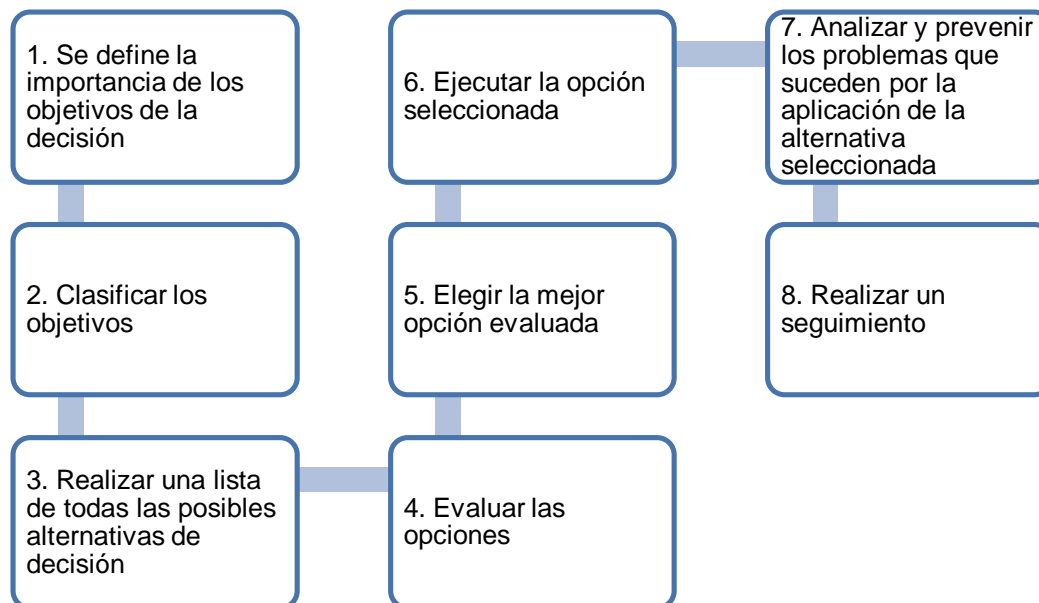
1. Se define la importancia de los objetivos de la decisión

2. Clasificar los objetivos

3. Realizar una lista de todas las posibles alternativas de decisión

4. Evaluar las opciones

5. Elegir la mejor opción evaluada

6. Ejecutar la opción seleccionada

7. Analizar y prevenir los problemas que suceden por la aplicación de la alternativa seleccionada

8. Realizar un seguimiento